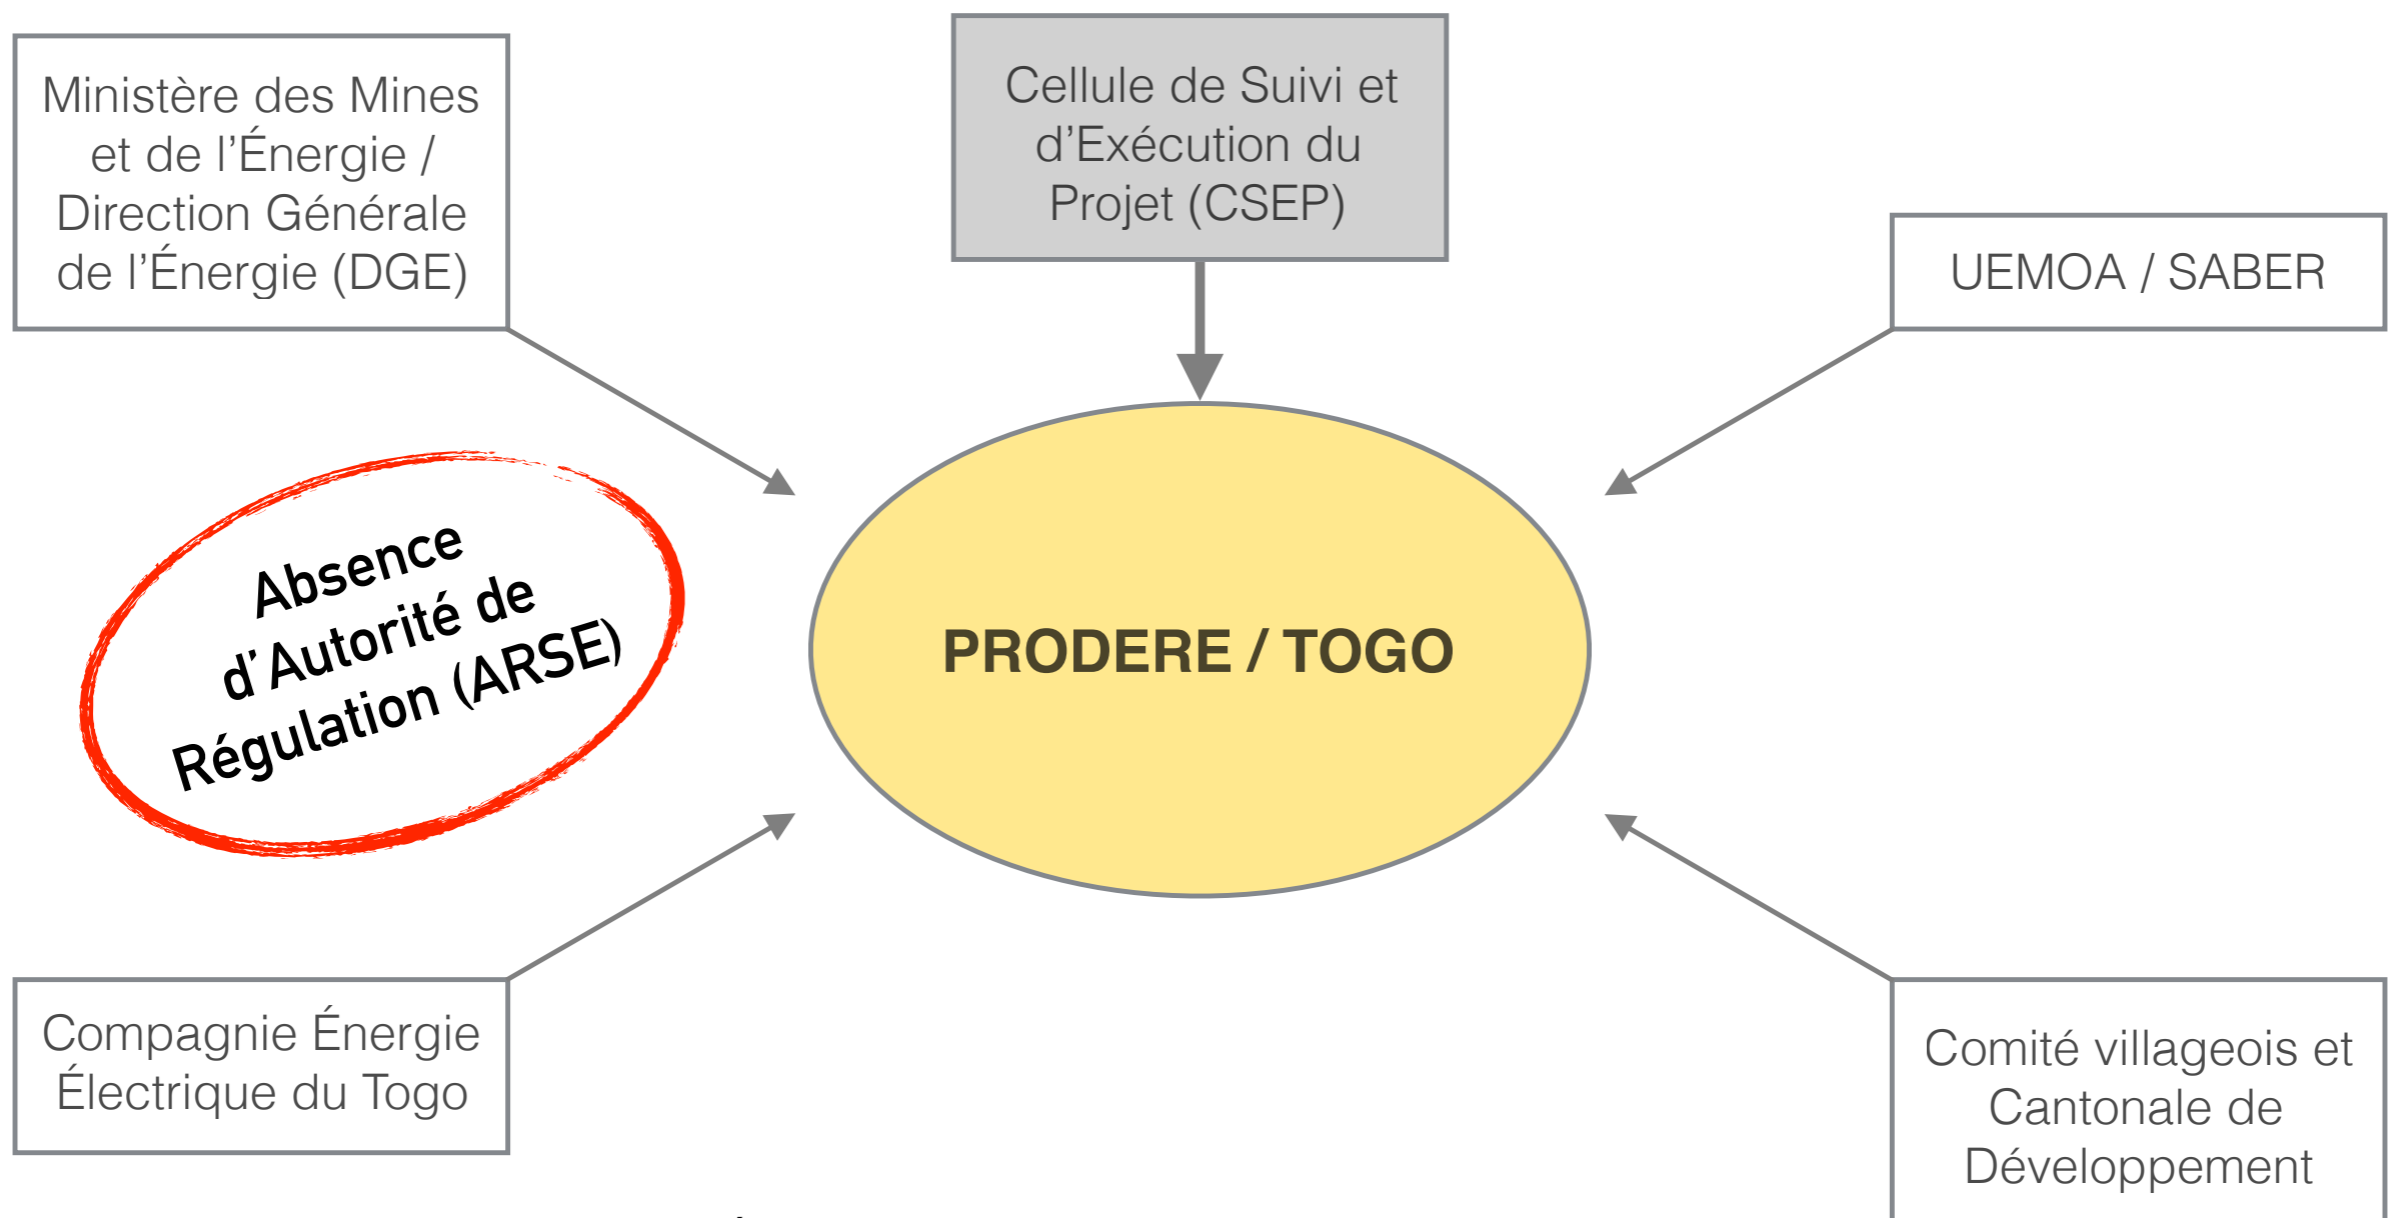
Ministère des Mines et de l'Énergie / Direction Générale de l'Énergie (DGE)

Cellule de Suivi et d'Exécution du Projet (CSEP)

UEMOA / SABER

Absence d'Autorité de Régulation (ARSE)

PRODERE / TOGO

Compagnie Énergie Électrique du Togo

Comité villageois et Cantonale de Développement